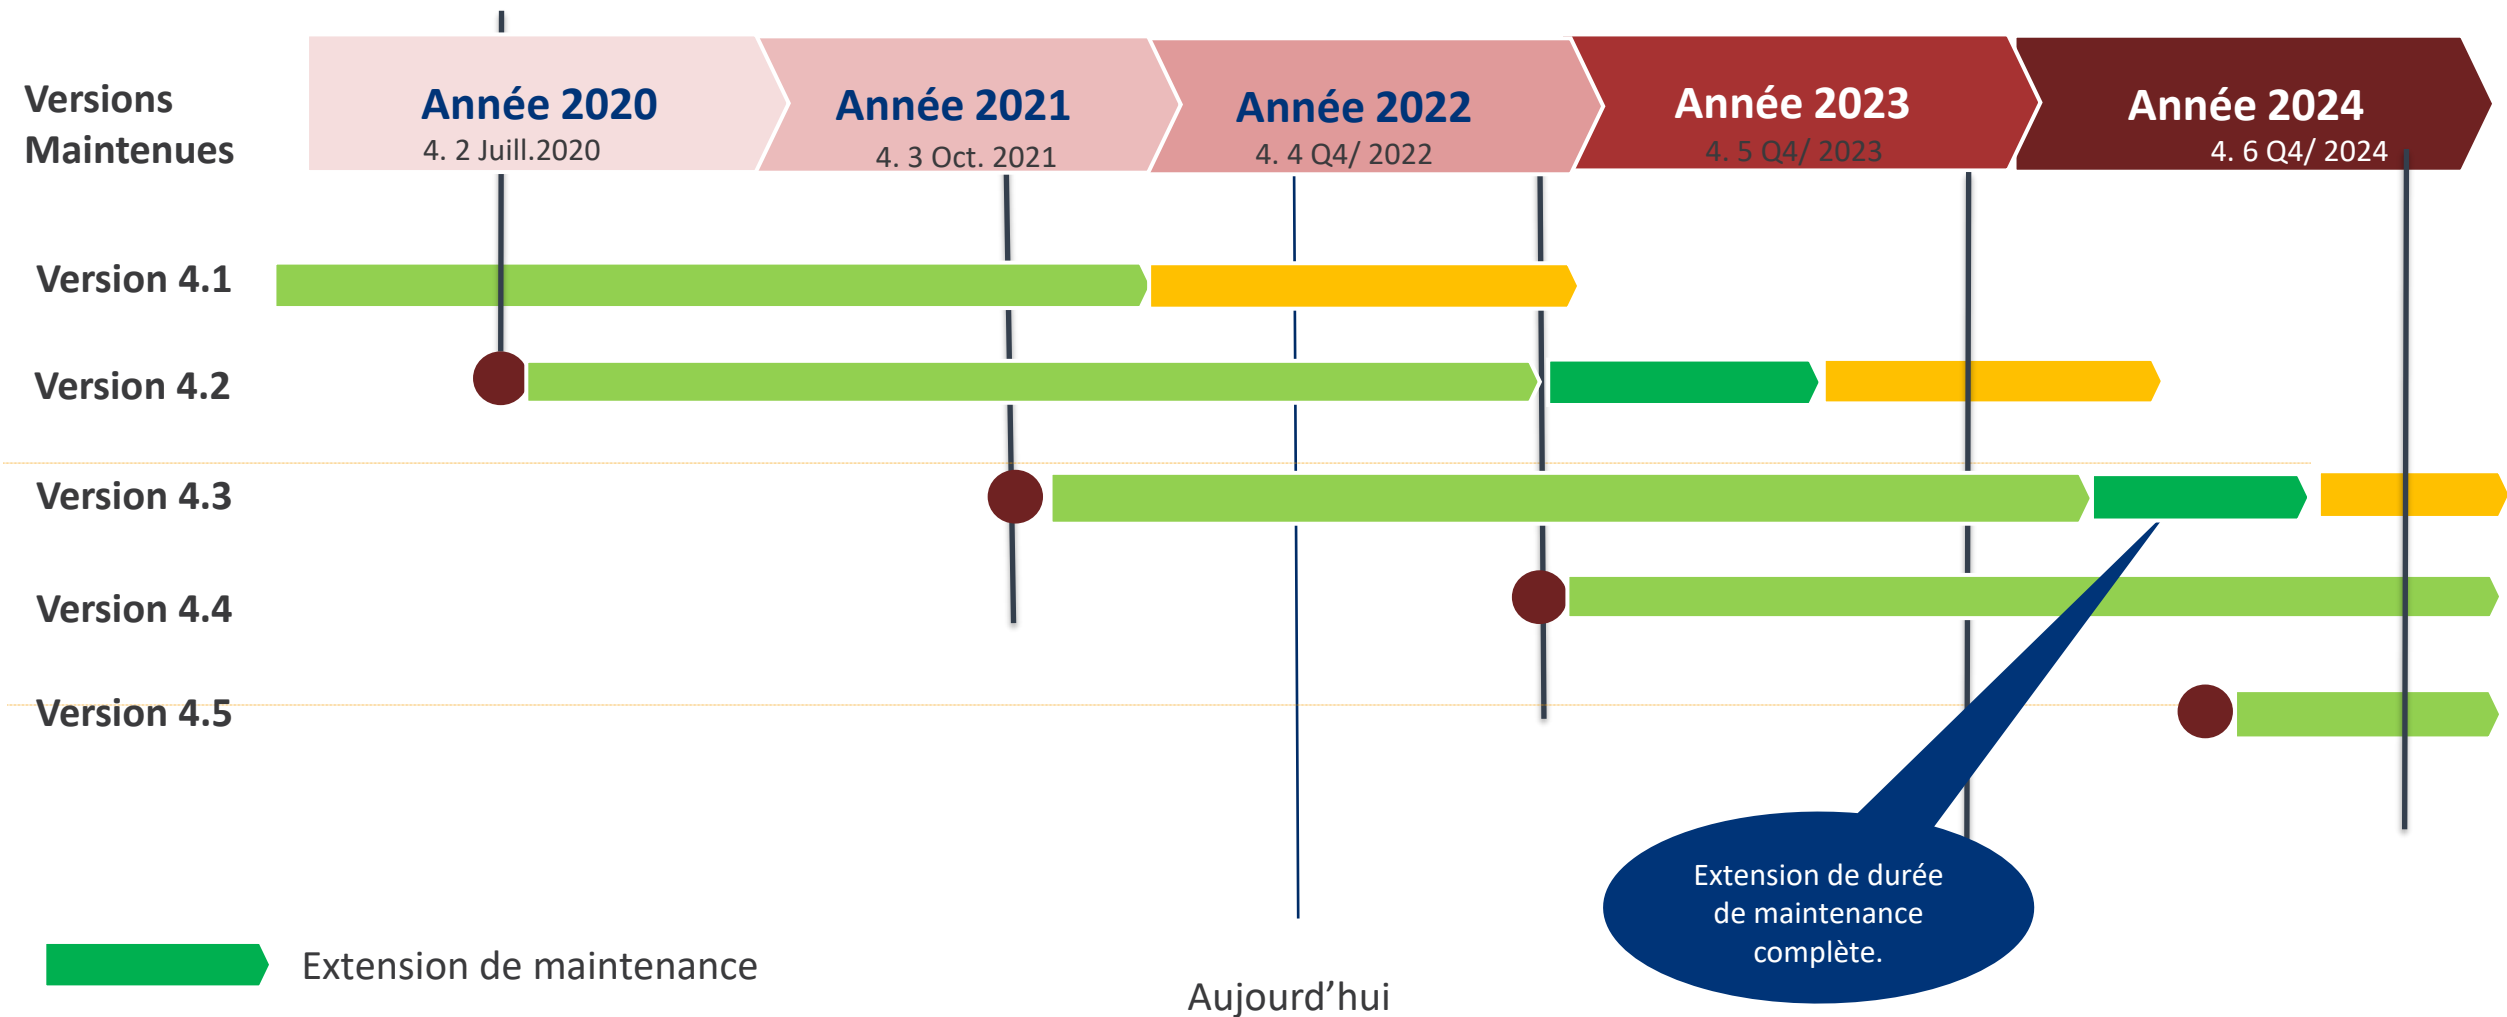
Versions Maintenues

Année 2020
4. 2 Juill.2020

Année 2021
4. 3 Oct. 2021

Année 2022
4. 4 Q4/ 2022

Année 2023
4. 5 Q4/ 2023

Année 2024
4. 6 Q4/ 2024

Version 4.1

Version 4.2

Version 4.3

Version 4.4

Version 4.5

Extension de durée de maintenance complète.

Extension de maintenance

Aujourd'hui